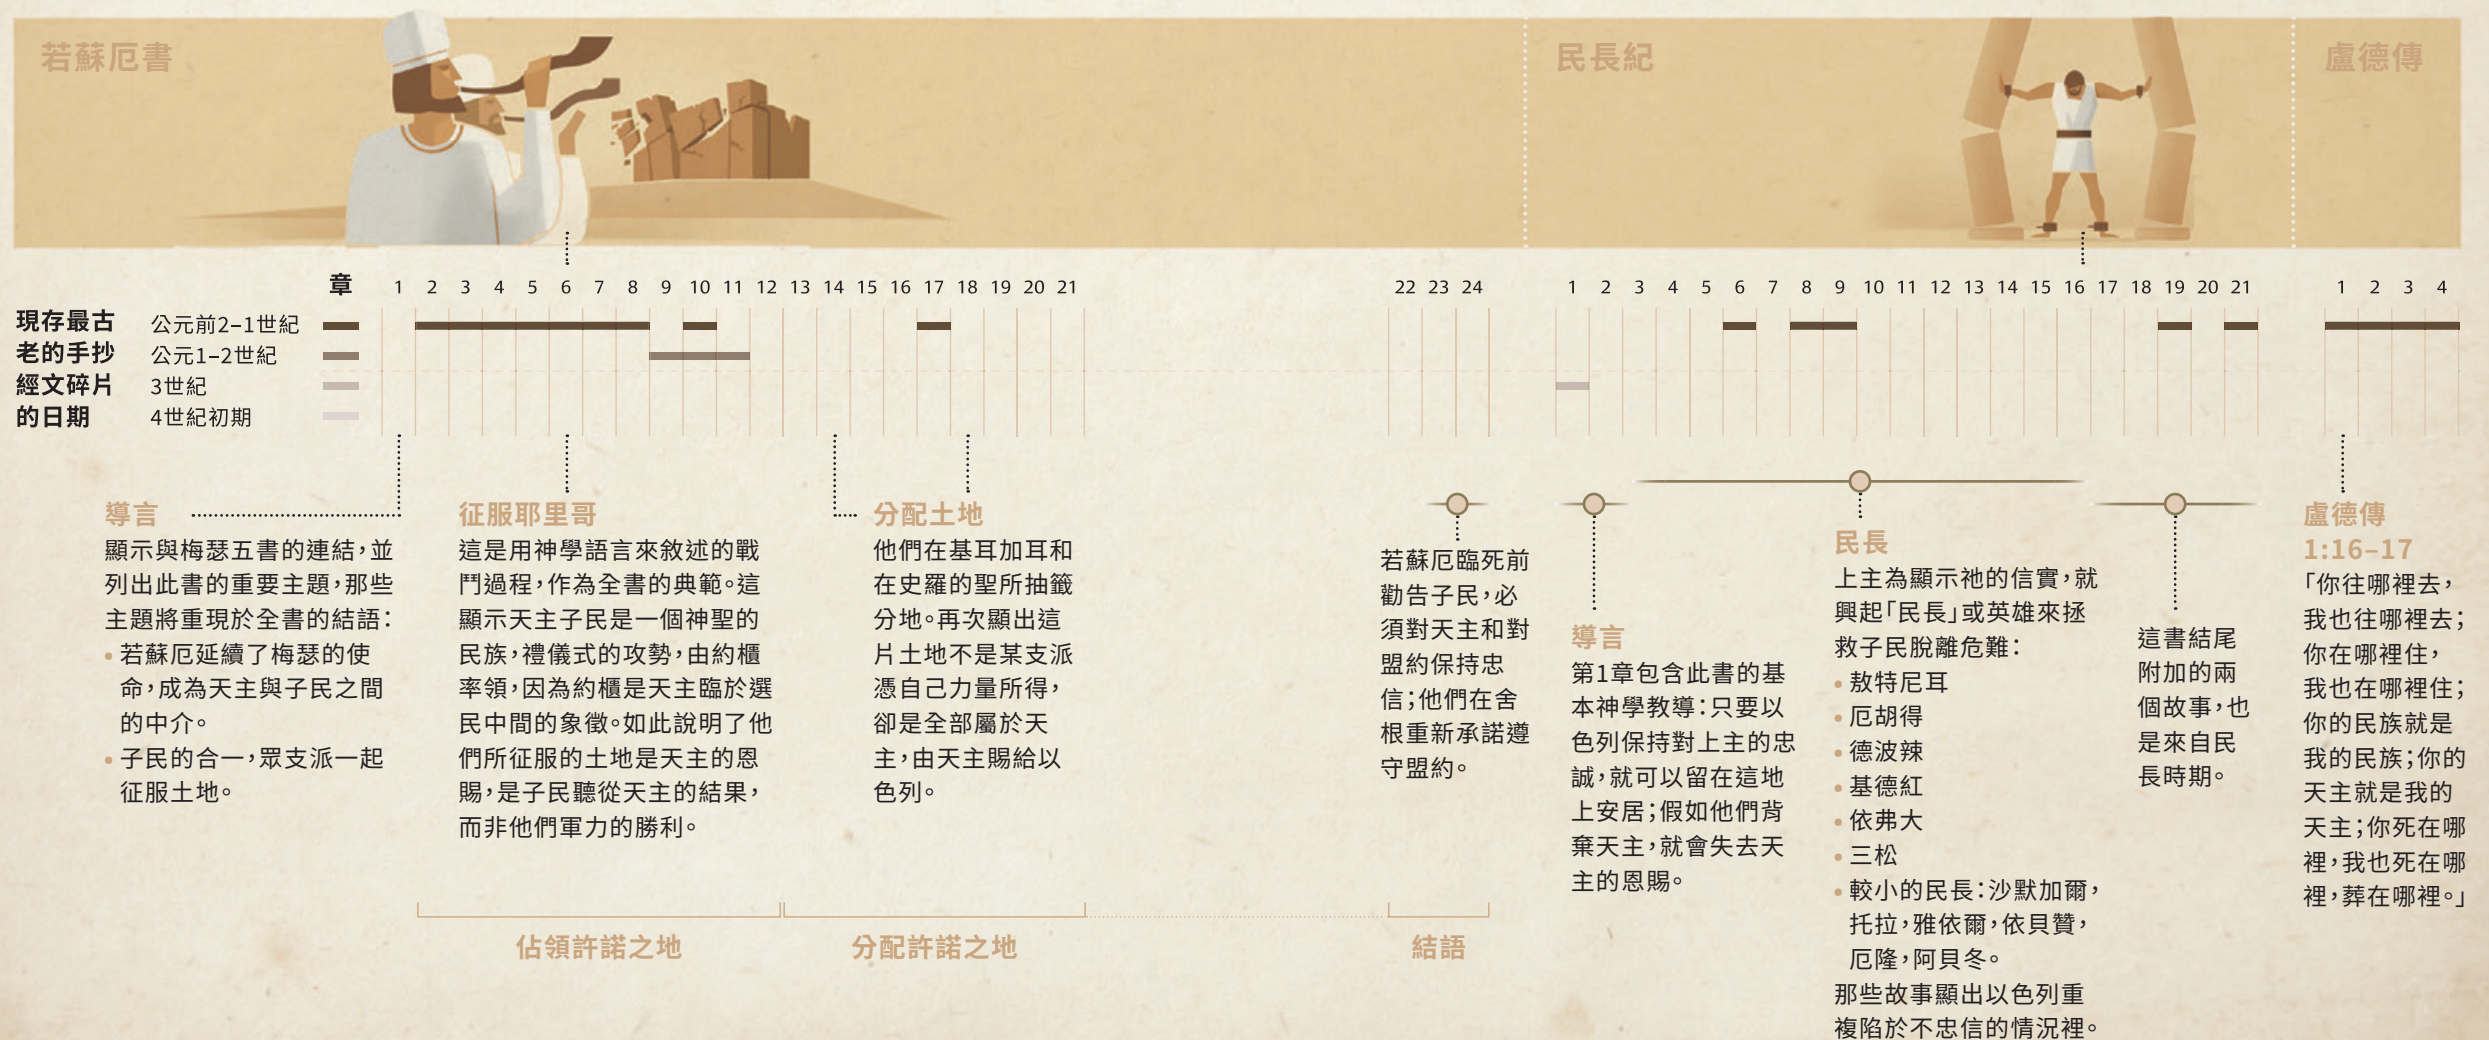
若蘇厄書

民長紀

盧德傳

章 1 2 3 4 5 6 7 8 9 10 11 12 13 14 15 16 17 18 19 20 21 22 23 24 1 2 3 4 5 6 7 8 9 10 11 12 13 14 15 16 17 18 19 20 21 1 2 3 4

現存最古老的手抄經文碎片的日期

公元前2–1世紀
公元1–2世紀
3世紀
4世紀初期

導言
顯示與梅瑟五書的連結，並列出此書的重要主題，那些主題將重現於全書的結語：
• 若蘇厄延續了梅瑟的使命，成為天主與子民之間的中介。
• 子民的合一，眾支派一起征服土地。

征服耶里哥
這是用神學語言來敘述的戰鬥過程，作為全書的典範。這顯示天主子民是一個神聖的民族，禮儀式的攻勢，由約櫃率領，因為約櫃是天主臨於選民中間的象徵。如此說明了他們所征服的土地是天主的恩賜，是子民聽從天主的結果，而非他們軍力的勝利。

分配土地
他們在基耳加耳和在史羅的聖所抽籤分地。再次顯出這片土地不是某支派憑自己力量所得，卻是全部屬於天主，由天主賜給以色列。

若蘇厄臨死前勸告子民，必須對天主和對盟約保持忠信；他們在舍根重新承諾遵守盟約。

導言
第1章包含此書的基本神學教導：只要以色列保持對上主的忠誠，就可以留在這地上安居；假如他們背棄天主，就會失去天主的恩賜。

民長
上主為顯示祂的信實，就興起「民長」或英雄來拯救子民脫離危難：
• 敖特尼耳
• 厄胡得
• 德波辣
• 基德紅
• 依弗大
• 三松
• 較小的民長：沙默加爾，托拉，雅依爾，依貝贊，厄隆，阿貝冬。
那些故事顯出以色列重複陷於不忠信的情況裡。

這書結尾附加的兩個故事，也是來自民長時期。

盧德傳 1:16–17
「你往哪裡去，我也往哪裡去；你在哪裡住，我也在哪裡住；你的民族就是我的民族；你的天主就是我的天主；你死在哪裡，我也死在哪裡，葬在哪裡。」

佔領許諾之地

分配許諾之地

結語